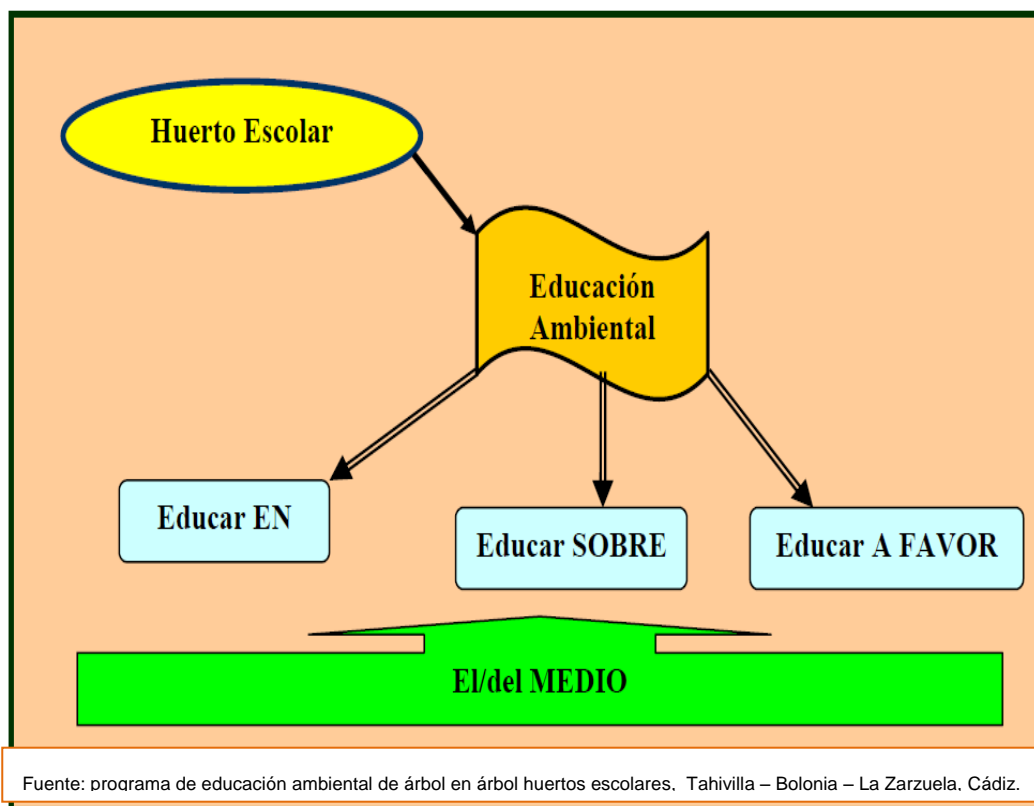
Huerto Escolar

Educación Ambiental

Educar EN

Educar SOBRE

Educar A FAVOR

El/del MEDIO

Fuente: programa de educación ambiental de árbol en árbol huertos escolares, Tahivilla – Bolonia – La Zarzuela, Cádiz.